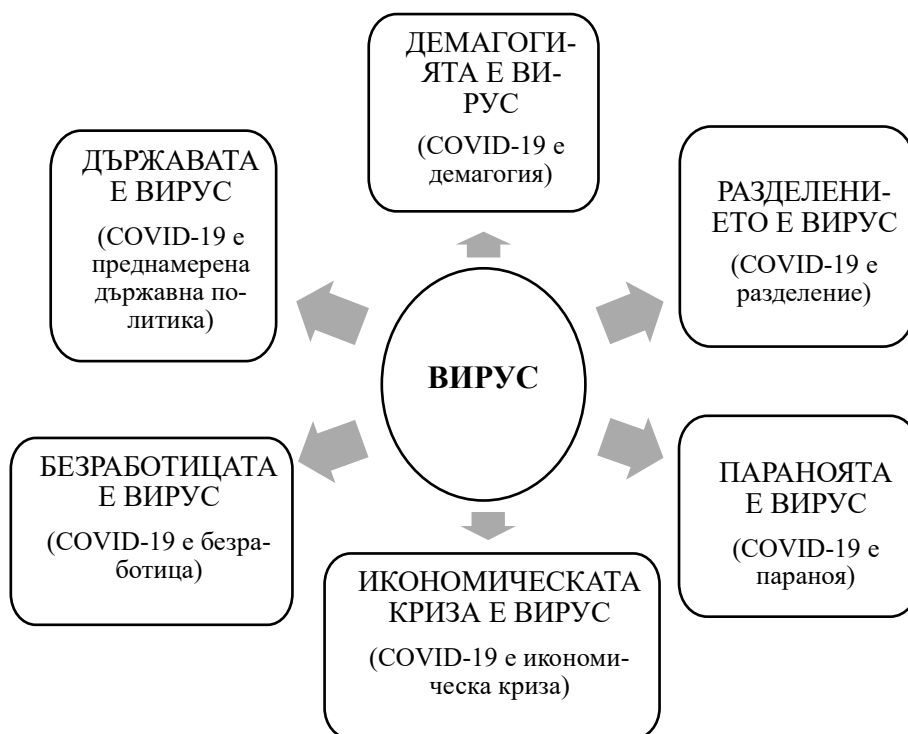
ДЕМАГОГИЯТА Е ВИРУС

(COVID-19 е демагогия)

ДЪРЖАВАТА Е ВИРУС

(COVID-19 е преднамерена държавна политика)

РАЗДЕЛЕНИЕТО Е ВИРУС

(COVID-19 е разделение)

ВИРУС

БЕЗРАБОТИЦАТА Е ВИРУС

(COVID-19 е безработица)

ПАРАНОЯТА Е ВИРУС

(COVID-19 е параноя)

ИКОНОМИЧЕСКАТА КРИЗА Е ВИРУС

(COVID-19 е икономическа криза)